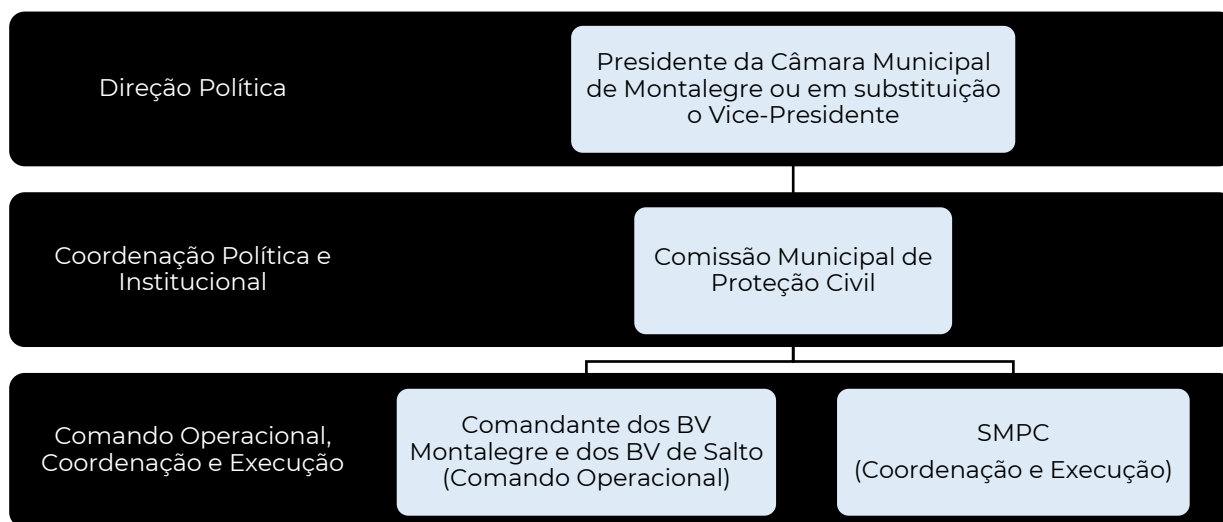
Direção Política

Presidente da Câmara Municipal de Montalegre ou em substituição o Vice-Presidente

Coordenação Política e Institucional

Comissão Municipal de Proteção Civil

Comando Operacional, Coordenação e Execução

Comandante dos BV Montalegre e dos BV de Salto (Comando Operacional)

SMPC (Coordenação e Execução)